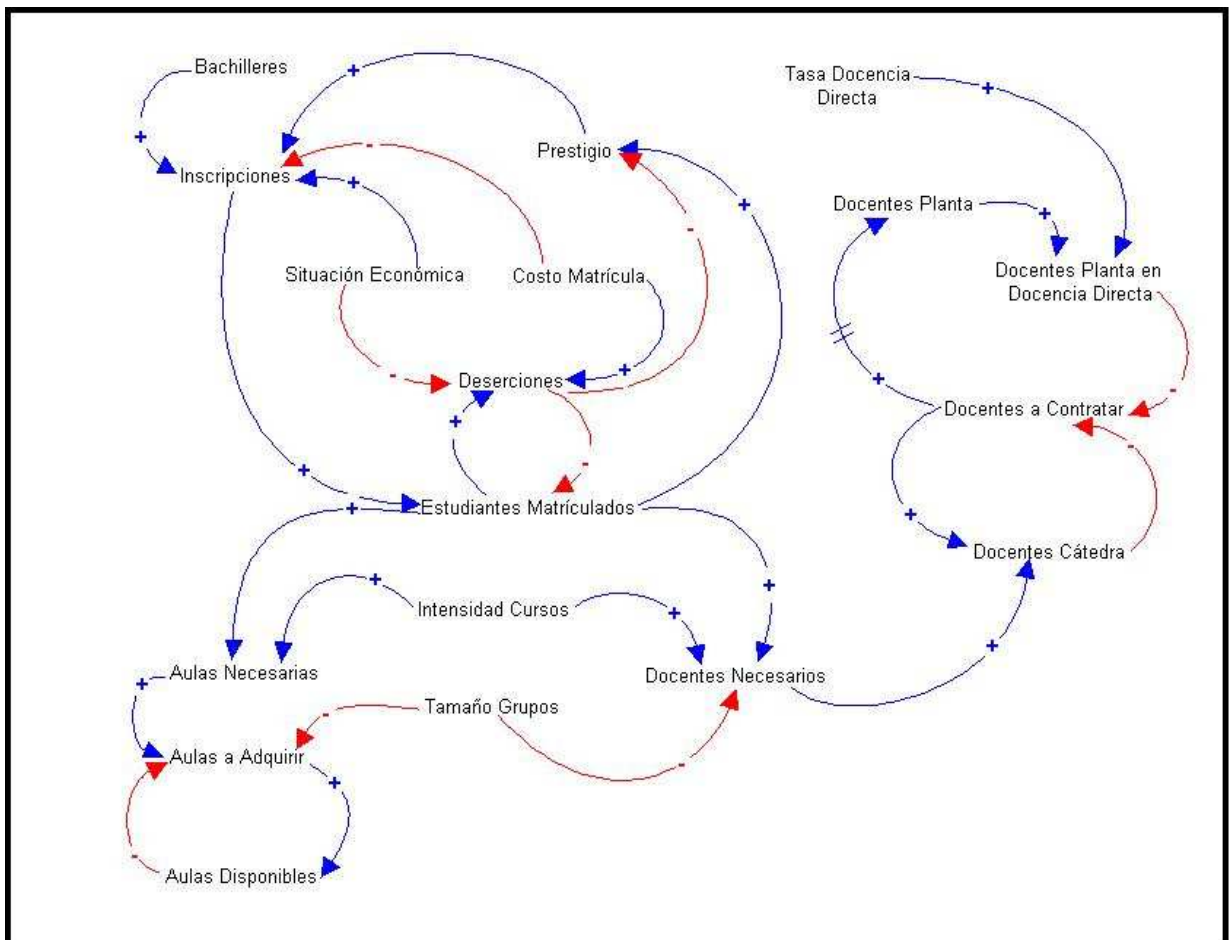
Bachilleres
+
+
Inscripciones
+
-
Prestigio
+
Tasa Docencia Directa
+
Docentes Planta
+
Docentes Planta en Docencia Directa
Situación Económica
Costo Matrícula
-
-
Deserciones
+
+
-
+
Docentes a Contratar
-
-
+
-
+
Estudiantes Matrículados
+
+
Docentes Cátedra
+
Intensidad Cursos
+
+
Aulas Necesarias
Docentes Necesarios
+
Tamaño Grupos
-
Aulas a Adquirir
-
+
-
Aulas Disponibles